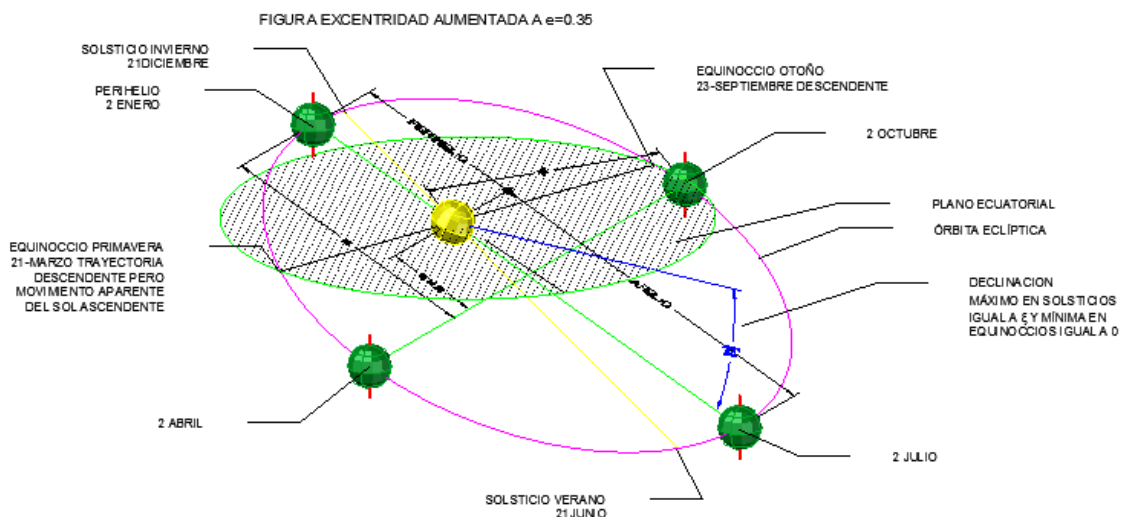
FIGURA EXCENTRIDAD AUMENTADA A e=0.35

SOLSTICIO INVIERNO 21DICIEMBRE

PERIHELIO 2 ENERO

EQUINOCCIO OTOÑO 23-SEPTIEMBRE DESCENDENTE

2 OCTUBRE

PERIHELIO

AFELIO

PLANO ECUATORIAL

ÓRBITA ECLÍPTICA

EQUINOCCIO PRIMAVERA 21-MARZO TRAYECTORIA DESCENDENTE PERO MOVIMIENTO APARENTE DEL SOL ASCENDENTE

DECLINACION MÁXIMO EN SOLSTICIOS IGUAL A ε Y MÍNIMA EN EQUINOCCIOS IGUAL A 0

2 ABRIL

2 JULIO

SOLSTICIO VERANO 21JUNIO